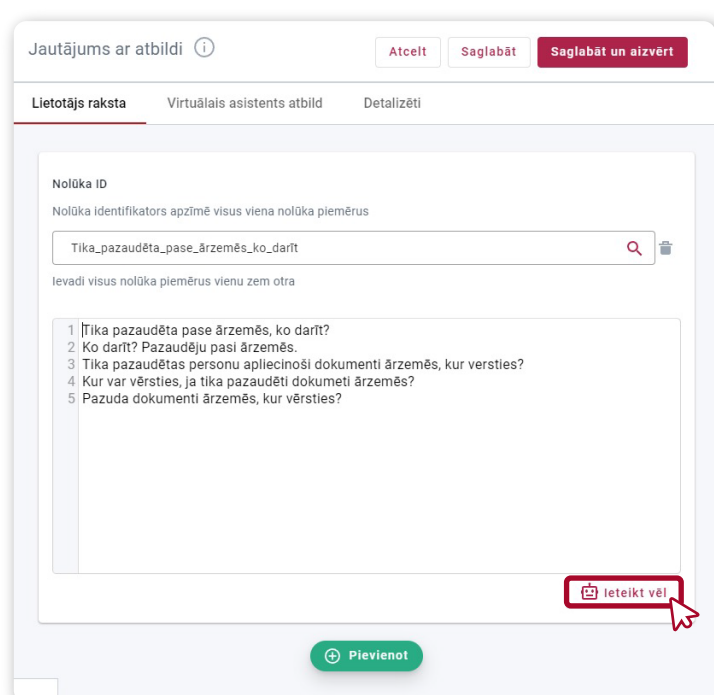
Jautājums ar atbildi

Atcelt Saglabāt Saglabāt un aizvērt

Lietotājs raksta Virtuālais asistents atbild Detalizēti

Nolūka ID

Nolūka identifikators apzīmē visus viena nolūka piemērus

Tika_pazaudēta_pase_ārzemēs_ko_darīt

Ievadi visus nolūka piemērus vienu zem otra

1 Tika pazaudēta pase ārzemēs, ko darīt?
2 Ko darīt? Pazaudēju pasi ārzemēs.
3 Tika pazaudētas personu apliecinoši dokumenti ārzemēs, kur versties?
4 Kur var vērsties, ja tika pazaudēti dokumeti ārzemēs?
5 Pazuda dokumenti ārzemēs, kur vērsties?

Ieteikt vēl

Pievienot